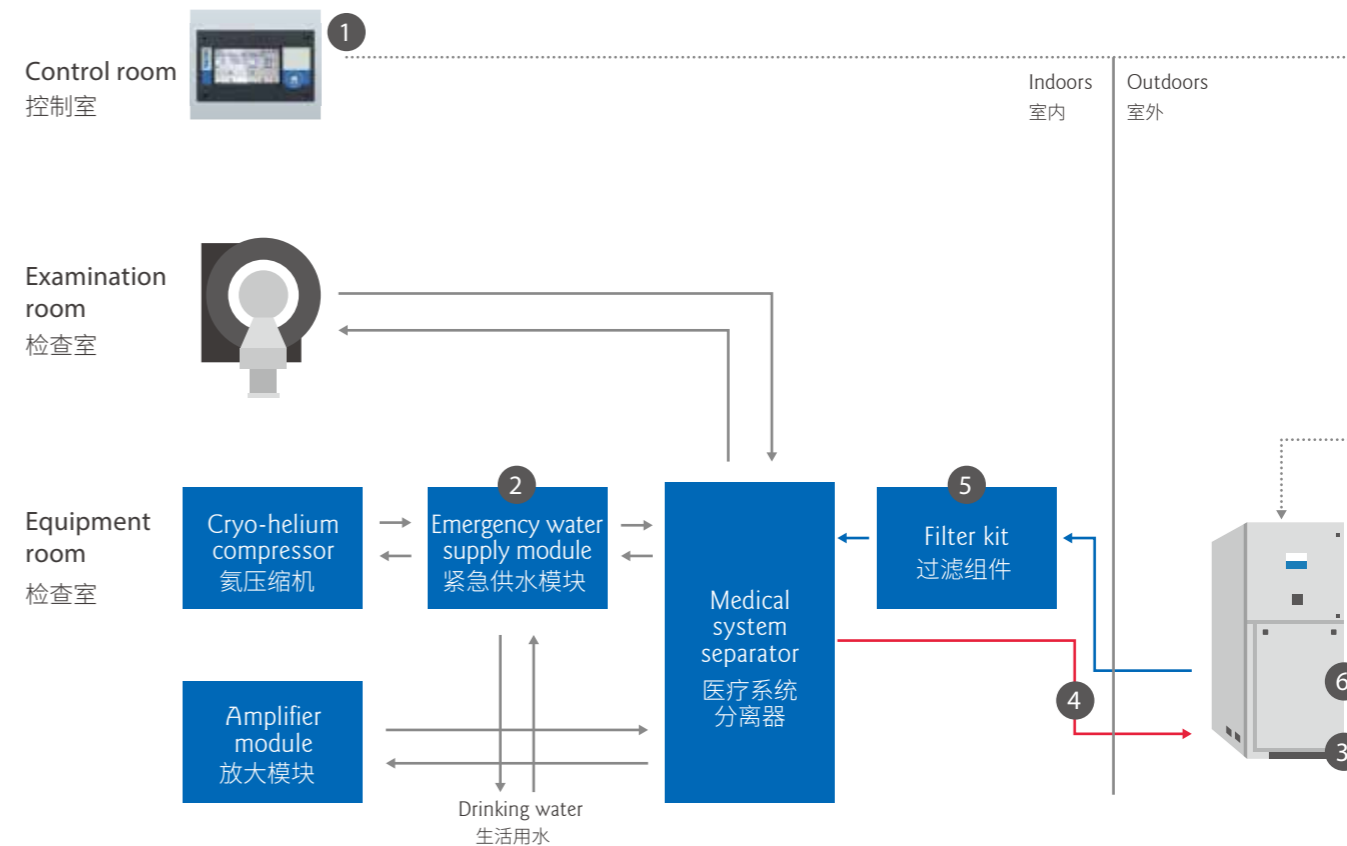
1

Control room
控制室

Indoors
室内

Outdoors
室外

Examination room
检查室

Equipment room
检查室

Cryo-helium compressor
氦压缩机

2

Emergency water supply module
紧急供水模块

Medical system separator
医疗系统分离器

5

Filter kit
过滤组件

Amplifier module
放大模块

Drinking water
生活用水

4

6

3